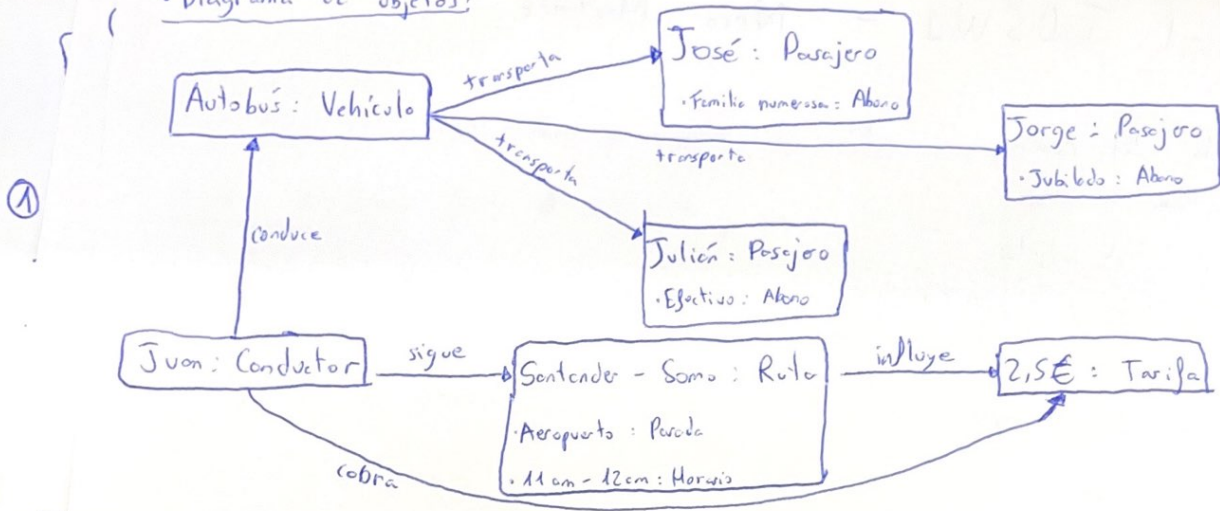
Diagrama de objetos:

①

Autobús : Vehículo

transporta

José : Pasajero

· Familia numerosa : Abono

transporta

Jorge : Pasajero

· Jubilado : Abono

transporta

Julián : Pasajero

· Efectivo : Abono

conduce

Juan : Conductor

sigue

Santander - Somo : Ruta

· Aeropuerto : Parada

· 11 am - 12 am : Horario

influye

2,5€ : Tarifa

cobra